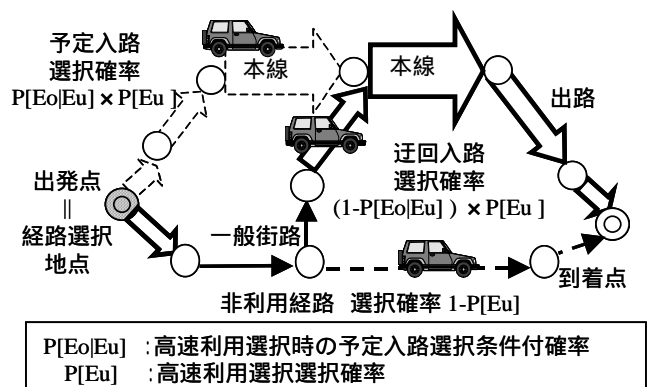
予定入路
選択確率
P[Eo|Eu] × P[Eu ]

本線

本線

出路

迂回入路
選択確率
(1-P[Eo|Eu] ) × P[Eu ]

出発点
||
経路選択
地点

一般街路

到着点

非利用経路 選択確率 1-P[Eu]

P[Eo|Eu] :高速利用選択時の予定入路選択条件付確率
P[Eu] :高速利用選択選択確率